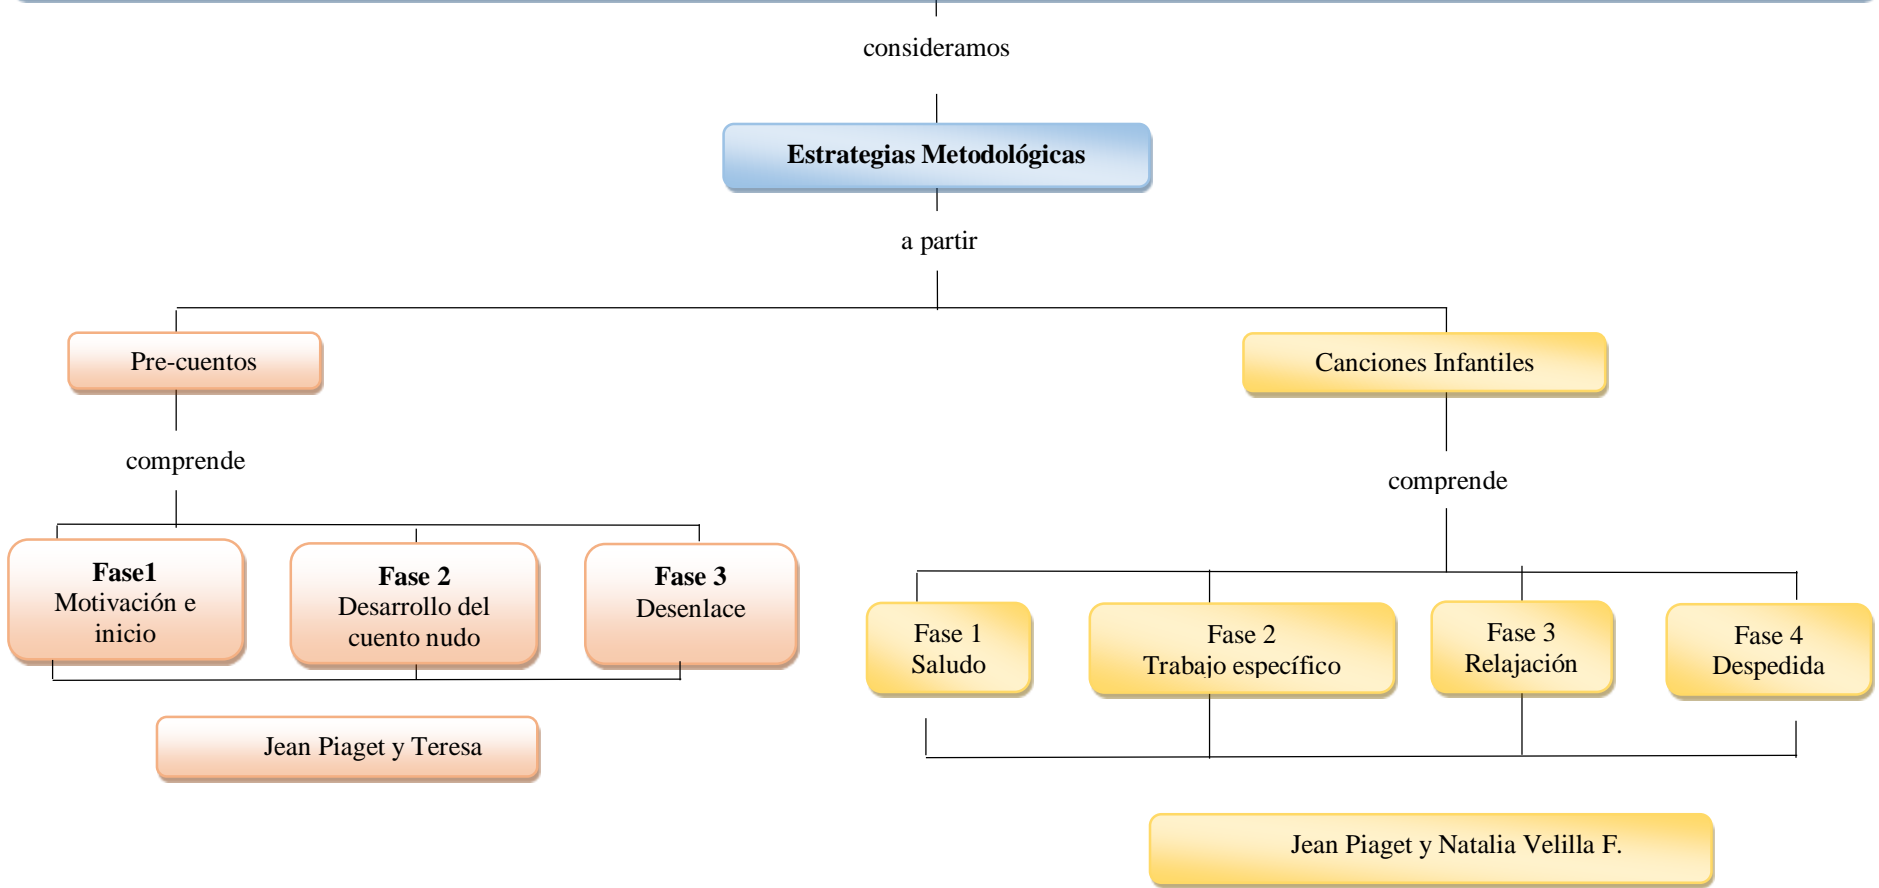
consideramos

**Estrategias Metodológicas**

a partir

Pre-cuentos

comprende

**Fase1**
Motivación e inicio

**Fase 2**
Desarrollo del cuento nudo

**Fase 3**
Desenlace

Jean Piaget y Teresa

Canciones Infantiles

comprende

Fase 1
Saludo

Fase 2
Trabajo específico

Fase 3
Relajación

Fase 4
Despedida

Jean Piaget y Natalia Velilla F.